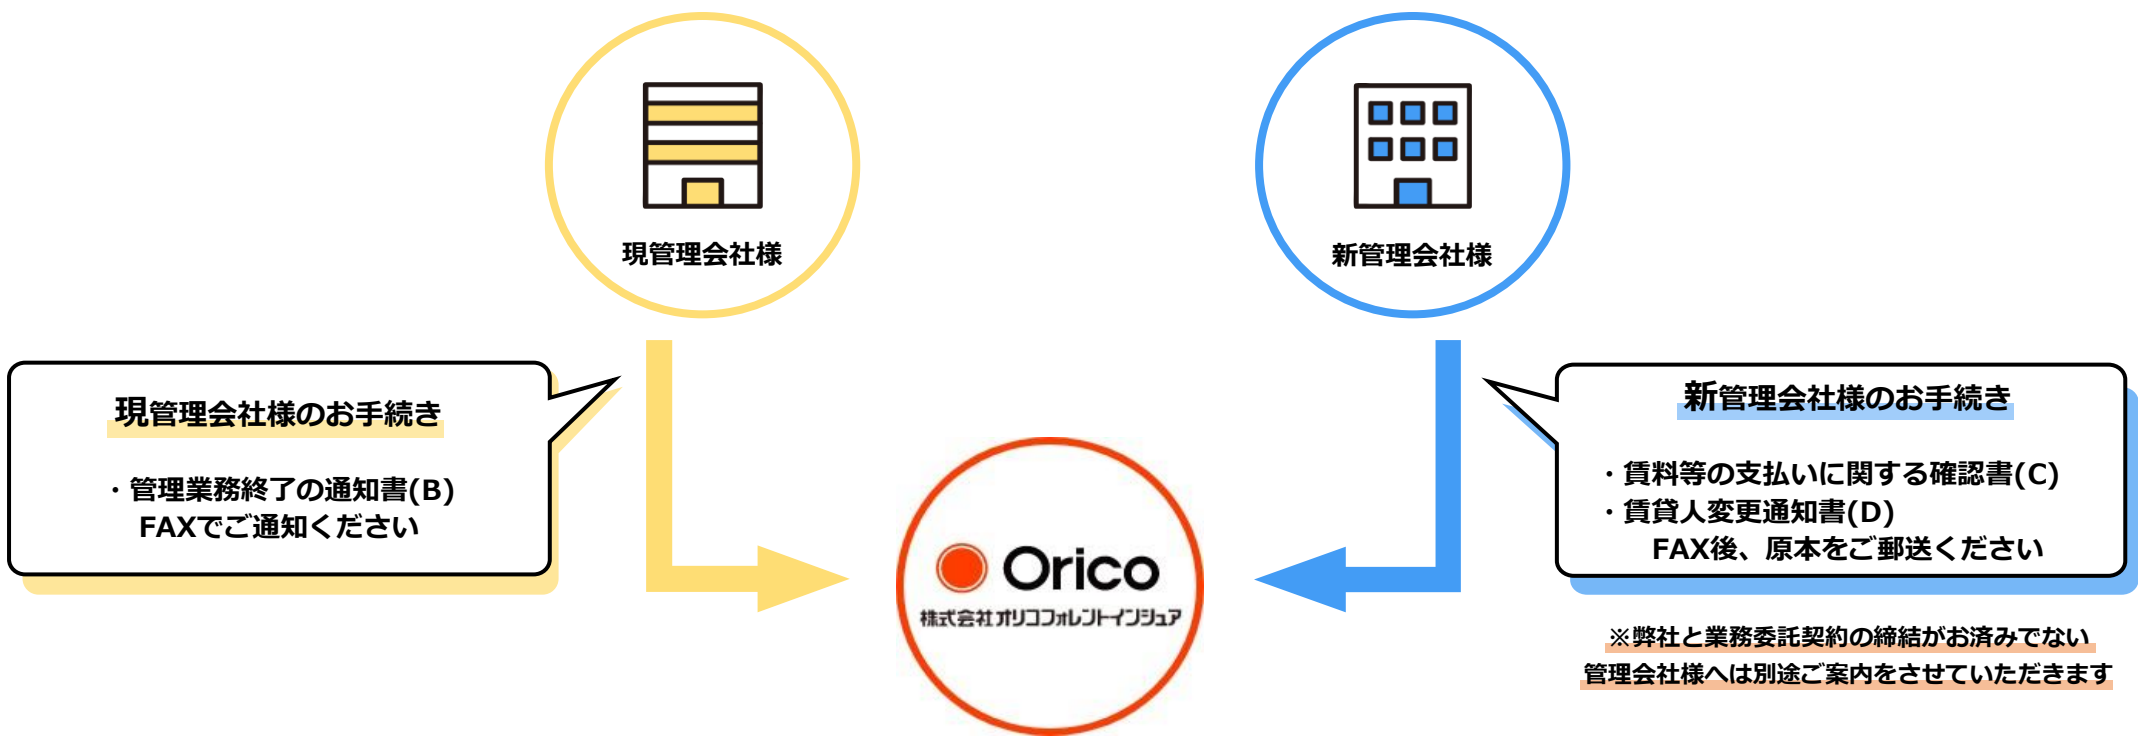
現管理会社様

新管理会社様

現管理会社様のお手続き

・管理業務終了の通知書(B)
FAXでご通知ください

Orico
株式会社オリコフォレントインシュア

新管理会社様のお手続き

・賃料等の支払いに関する確認書(C)
・賃貸人変更通知書(D)
FAX後、原本をご郵送ください

※弊社と業務委託契約の締結がお済みでない
管理会社様へは別途ご案内をさせていただきます